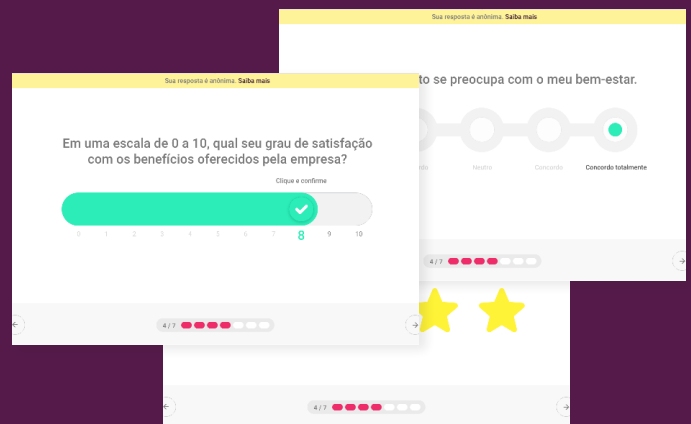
Sua resposta é anônima. Saiba mais

to se preocupa com o meu bem-estar.

rdo

Neutro

Concordo

Concordo totalmente

4 / 7

Sua resposta é anônima. Saiba mais

Em uma escala de 0 a 10, qual seu grau de satisfação com os benefícios oferecidos pela empresa?

Clique e confirme

0 1 2 3 4 5 6 7 8 9 10

4 / 7

4 / 7